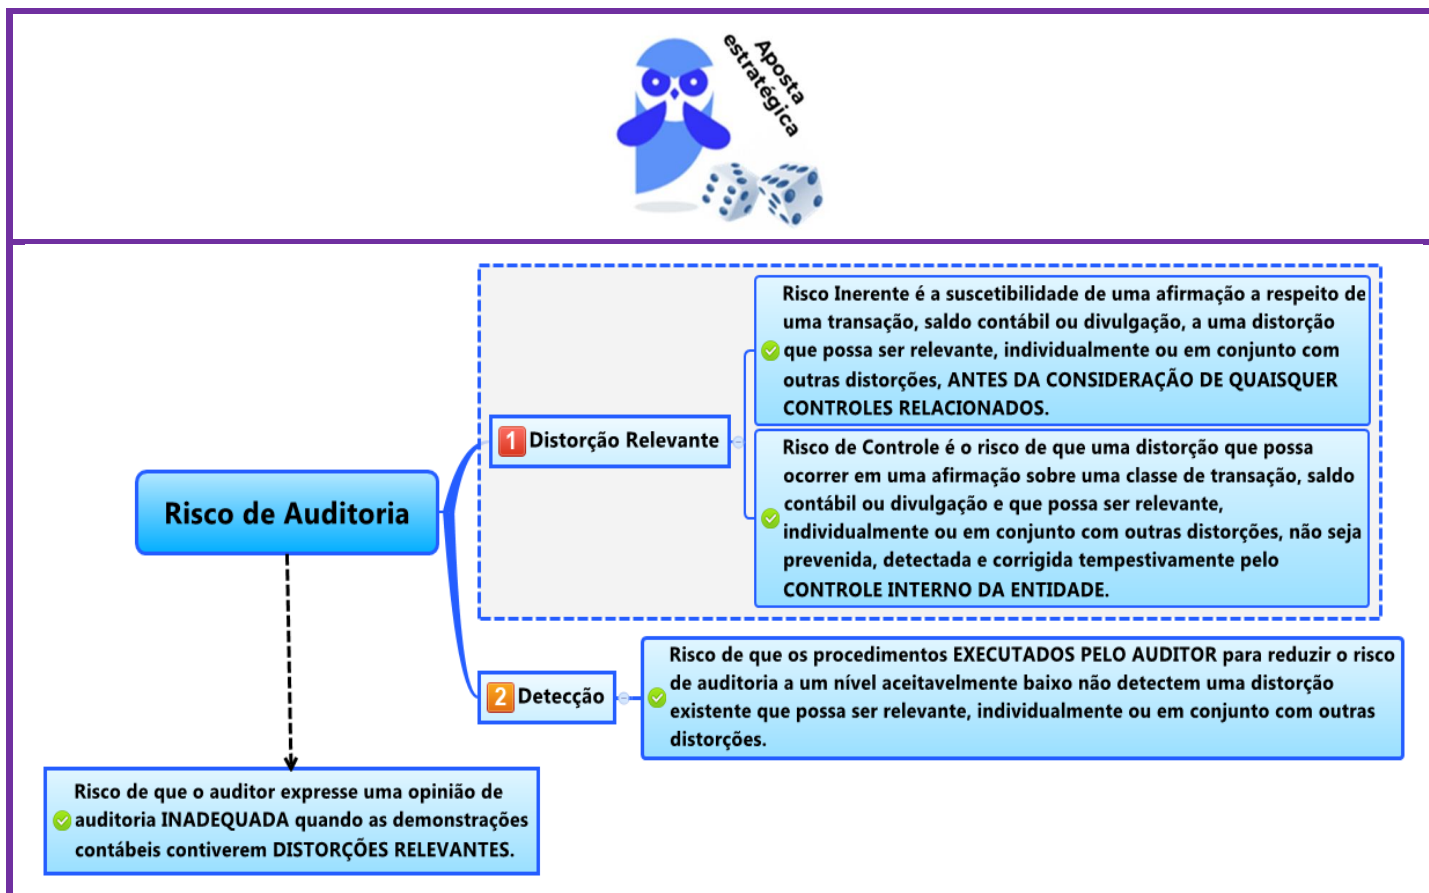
Aposta estratégica

Risco de Auditoria

1 Distorção Relevante

Risco Inerente é a suscetibilidade de uma afirmação a respeito de uma transação, saldo contábil ou divulgação, a uma distorção que possa ser relevante, individualmente ou em conjunto com outras distorções, ANTES DA CONSIDERAÇÃO DE QUAISQUER CONTROLES RELACIONADOS.

Risco de Controle é o risco de que uma distorção que possa ocorrer em uma afirmação sobre uma classe de transação, saldo contábil ou divulgação e que possa ser relevante, individualmente ou em conjunto com outras distorções, não seja prevenida, detectada e corrigida tempestivamente pelo CONTROLE INTERNO DA ENTIDADE.

2 Detecção

Risco de que os procedimentos EXECUTADOS PELO AUDITOR para reduzir o risco de auditoria a um nível aceitavelmente baixo não detectem uma distorção existente que possa ser relevante, individualmente ou em conjunto com outras distorções.

Risco de que o auditor expresse uma opinião de auditoria INADEQUADA quando as demonstrações contábeis contiverem DISTORÇÕES RELEVANTES.